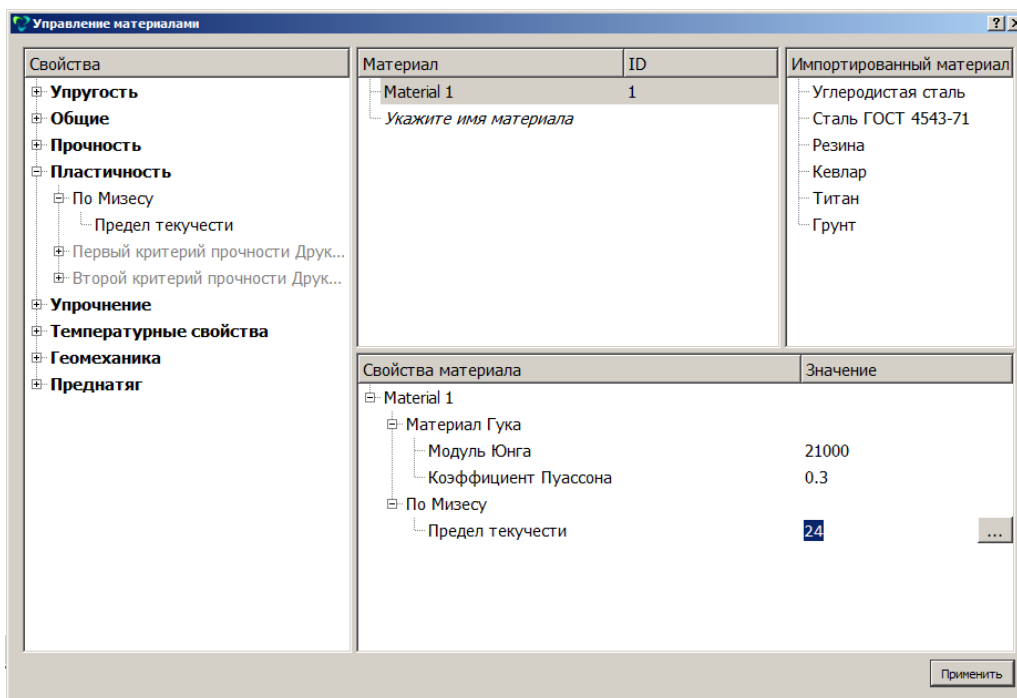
Управление материалами

?

Свойства
Упругость
Общие
Прочность
Пластичность
По Мизесу
Предел текучести
Первый критерий прочности Друк...
Второй критерий прочности Друк...
Упрочнение
Температурные свойства
Геомеханика
Преднатяг

| Материал | ID |
|---|---|
| Material 1 | 1 |
| Укажите имя материала | |

Импортированный материал
Углеродистая сталь
Сталь ГОСТ 4543-71
Резина
Кевлар
Титан
Грунт

| Свойства материала | Значение |
|---|---|
| Material 1 | |
| Материал Гука | |
| Модуль Юнга | 21000 |
| Коэффициент Пуассона | 0.3 |
| По Мизесу | |
| Предел текучести | 24 ... |

Применить